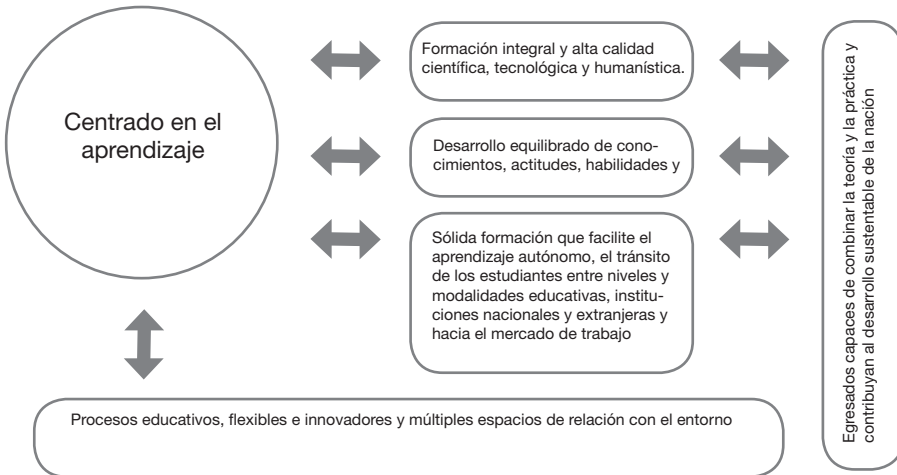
Centrado en el aprendizaje

Formación integral y alta calidad científica, tecnológica y humanística.

Desarrollo equilibrado de conocimientos, actitudes, habilidades y

Sólida formación que facilite el aprendizaje autónomo, el tránsito de los estudiantes entre niveles y modalidades educativas, instituciones nacionales y extranjeras y hacia el mercado de trabajo

Procesos educativos, flexibles e innovadores y múltiples espacios de relación con el entorno

Egresados capaces de combinar la teoría y la práctica y contribuyan al desarrollo sustentable de la nación